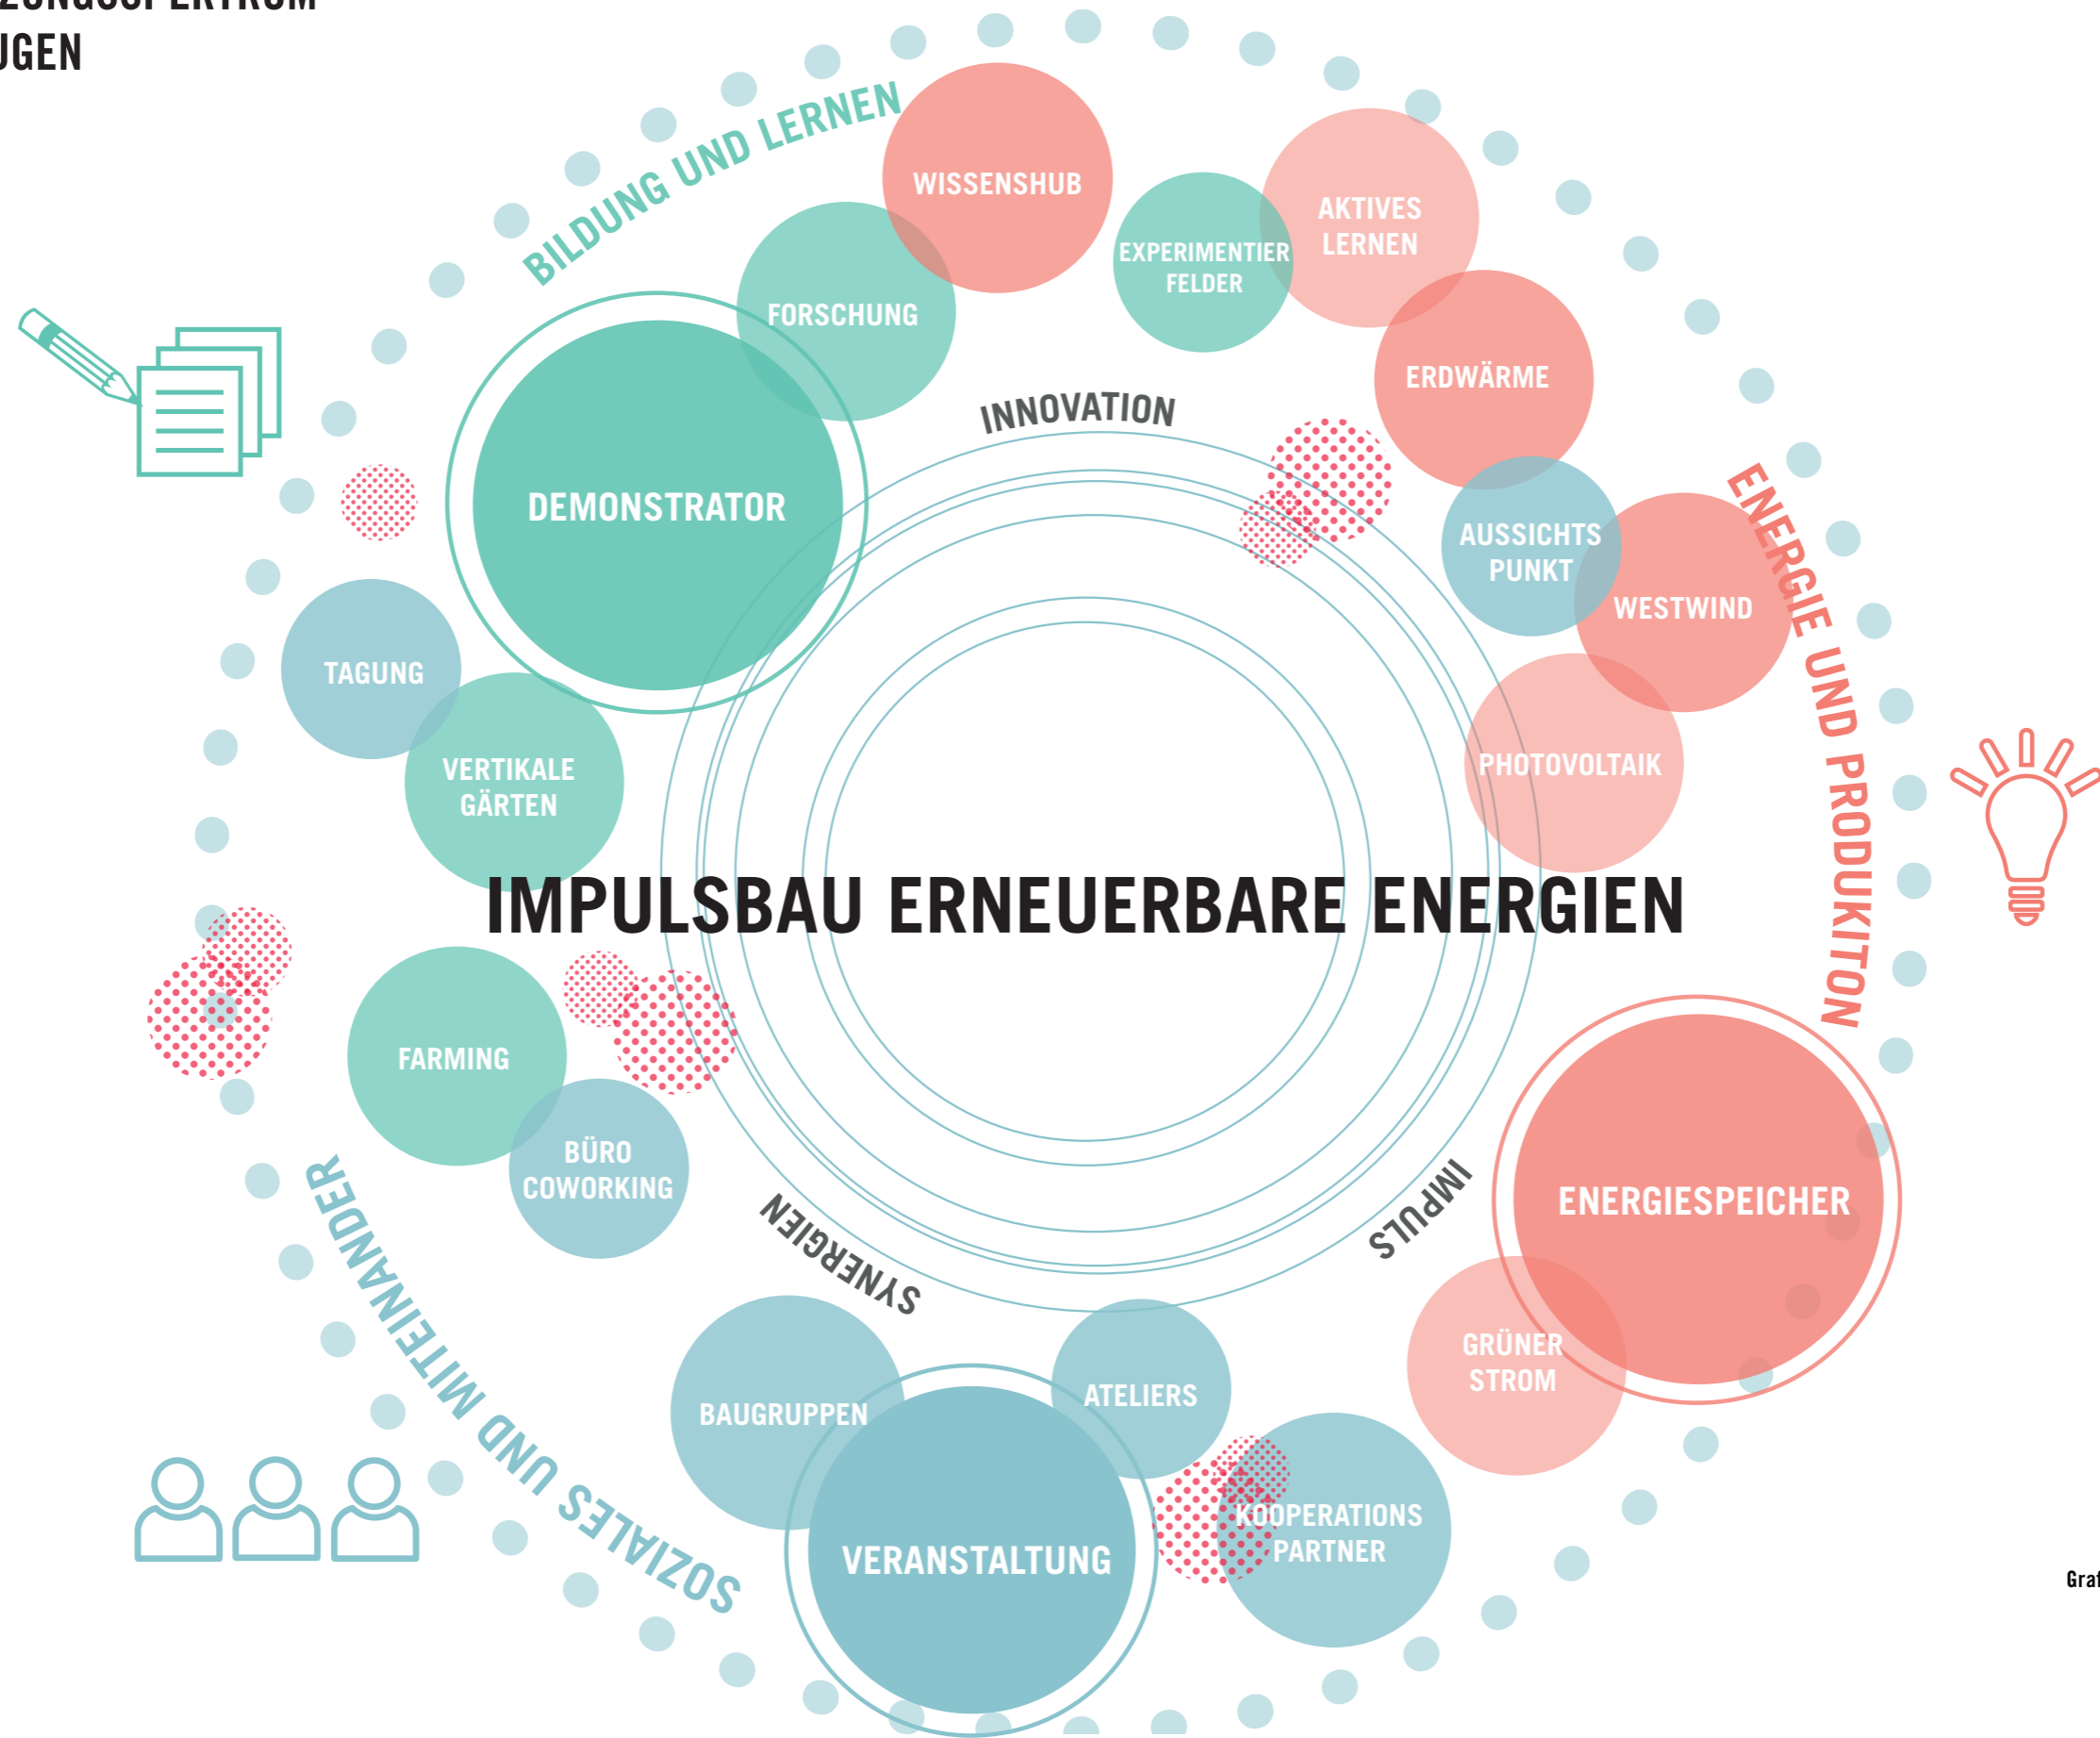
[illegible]
UGEN

BILDUNG UND LERNEN

WISSENSHUB

EXPERIMENTIER FELDER

AKTIVES LERNEN

FORSCHUNG

DEMONSTRATOR

INNOVATION

ERDWÄRME

AUSSICHTS PUNKT

WESTWIND

ENERGIE UND PRODUKITON

TAGUNG

VERTIKALE GÄRTEN

PHOTOVOLTAIK

IMPULSBAU ERNEUERBARE ENERGIEN

FARMING

BÜRO COWORKING

ENERGIESPEICHER

IMPULS

SYNERGIEN

SOZIALES UND MITEINANDER

GRÜNER STROM

BAUGRUPPEN

ATELIERS

VERANSTALTUNG

KOOPERATIONS PARTNER

Graf